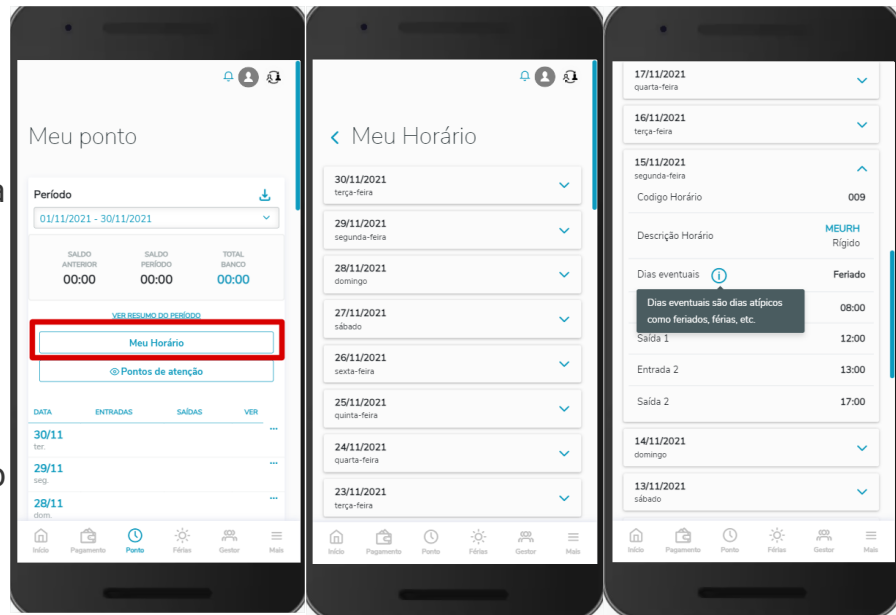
Meu ponto

Período

01/11/2021 - 30/11/2021

SALDO ANTERIOR
00:00

SALDO PERÍODO
00:00

TOTAL BANCO
00:00

VER RESUMO DO PERÍODO

Meu Horário

Pontos de atenção

| DATA | ENTRADAS | SAÍDAS | VER |
|---|---|---|---|
| 30/11 ter. | | | ... |
| 29/11 seg. | | | ... |
| 28/11 dom. | | | ... |

Início Pagamento Ponto Férias Gestor Mais

Meu Horário

30/11/2021
terça-feira

29/11/2021
segunda-feira

28/11/2021
domingo

27/11/2021
sábado

26/11/2021
sexta-feira

25/11/2021
quinta-feira

24/11/2021
quarta-feira

23/11/2021
terça-feira

Início Pagamento Ponto Férias Gestor Mais

17/11/2021
quarta-feira

16/11/2021
terça-feira

15/11/2021
segunda-feira

| | |
|---|---|
| Codigo Horário | 009 |
| Descrição Horário | MEURH Rígido |
| Dias eventuais | Feriado |
| | 08:00 |
| Saída 1 | 12:00 |
| Entrada 2 | 13:00 |
| Saída 2 | 17:00 |

Dias eventuais são dias atípicos como feriados, férias, etc.

14/11/2021
domingo

13/11/2021
sábado

Início Pagamento Ponto Férias Gestor Mais